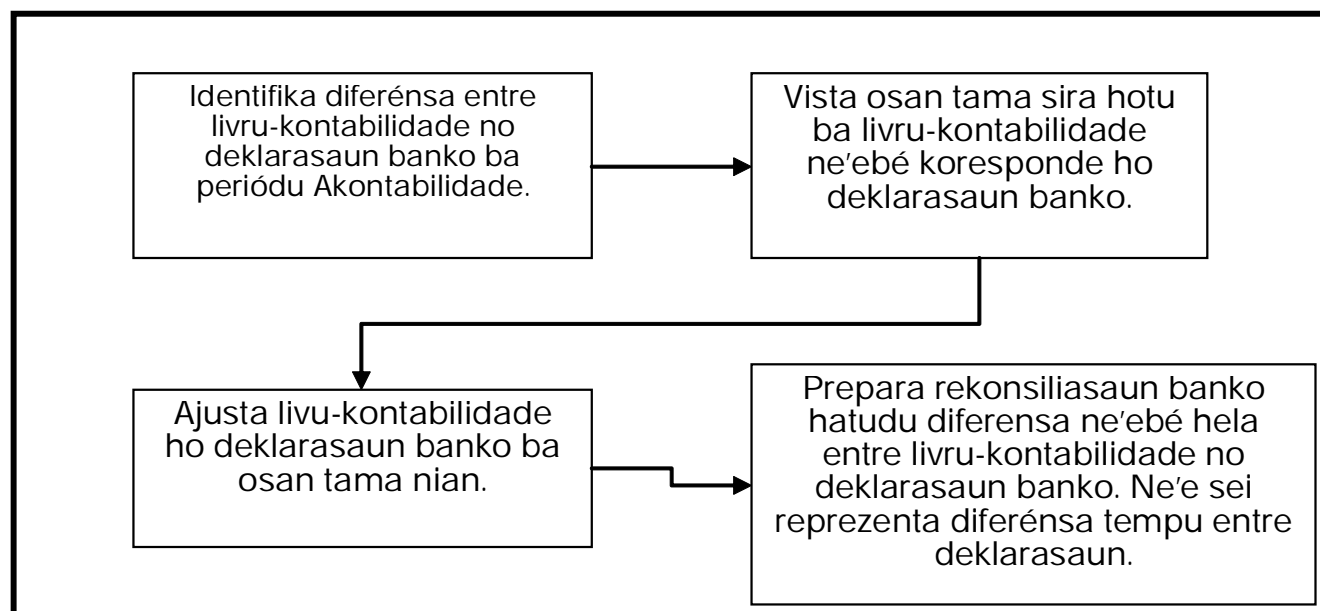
Identifika diferénsa entre livru-kontabilidade no deklarasaun banko ba periódu Akontabilidade.

Vista osan tama sira hotu ba livru-kontabilidade ne'ebé koresponde ho deklarasaun banko.

Ajusta livu-kontabilidade ho deklarasaun banko ba osan tama nian.

Prepara rekonsiliasaun banko hatudu diferensa ne'ebé hela entre livru-kontabilidade no deklarasaun banko. Ne'e sei reprezenta diferénsa tempu entre deklarasaun.